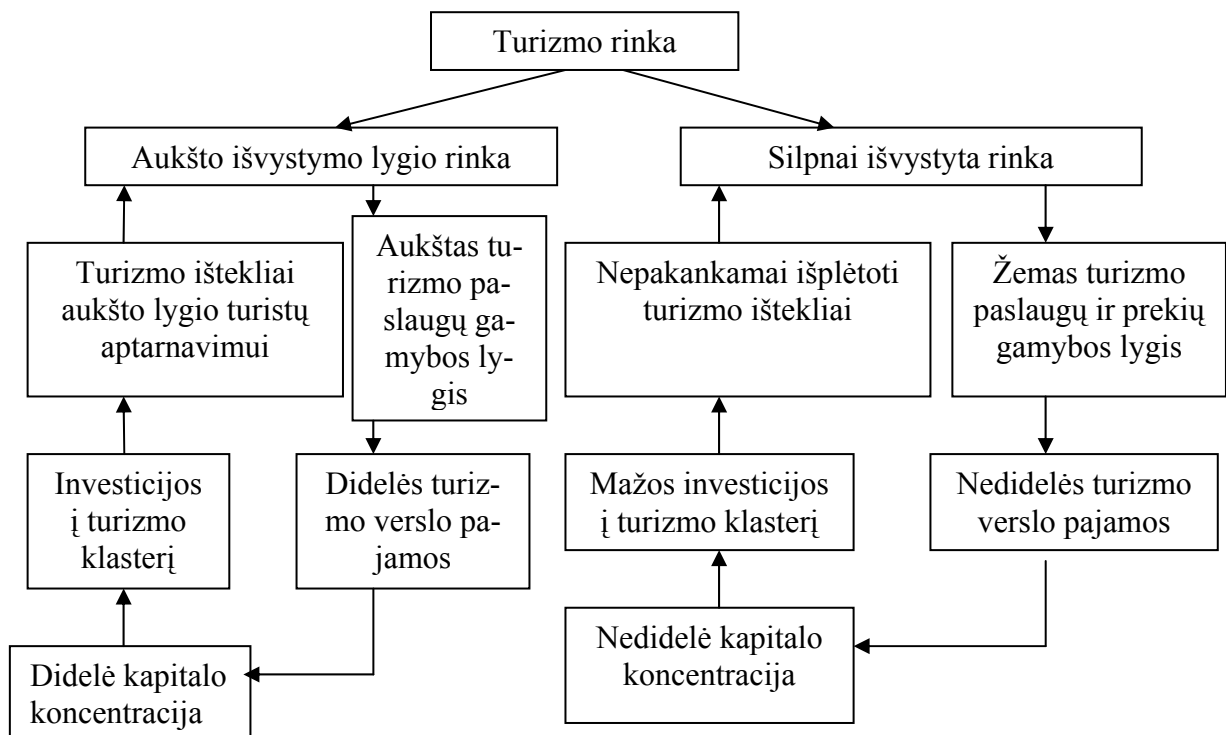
Turizmo rinka

Aukšto išvystymo lygio rinka

Silpnai išvystyta rinka

Turizmo ištekliai aukšto lygio turistų aptarnavimui

Aukštas turizmo paslaugų gamybos lygis

Nepakankamai išplėtoti turizmo ištekliai

Žemas turizmo paslaugų ir prekių gamybos lygis

Investicijos į turizmo klasterį

Didelės turizmo verslo pajamos

Mažos investicijos į turizmo klasterį

Nedidelės turizmo verslo pajamos

Didelė kapitalo koncentracija

Nedidelė kapitalo koncentracija